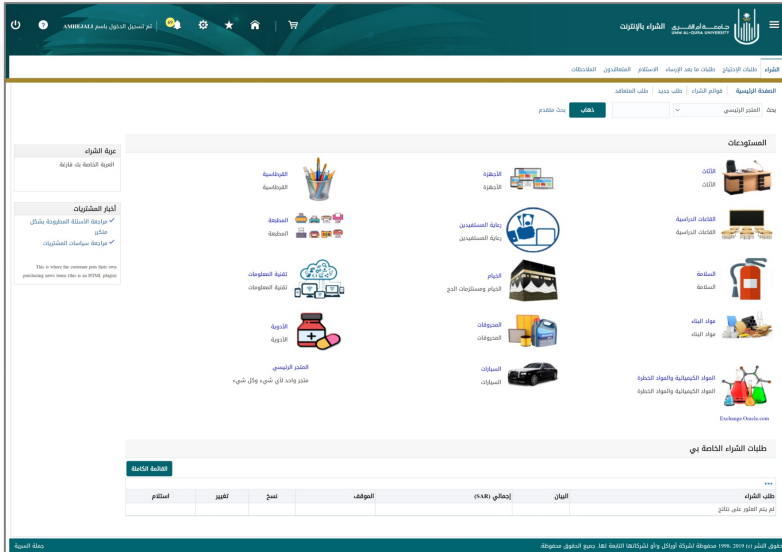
جامعة أم القرى UMM AL-QURA UNIVERSITY الشراء بالإنترنت

لقد تم تسجيل الدخول باسم AMBEJALI

الشراء طلبات الاحتياج طلبات ما بعد الإرساء الاستلام المتعاقدون الملاحظات

الصفحة الرئيسية | قوائم الشراء | طلب جديد | طلب التعاقد

بحث المتجر الرئيسي ذهاب بحث متقدم

المستودعات

الأثاث
الأثاث

الأجهزة
الأجهزة

القرطاسية
القرطاسية

القاعات الدراسية
القاعات الدراسية

رعاية المستفيدين
رعاية المستفيدين

المطبعة
المطبعة

السلامة
السلامة

الخيام
الخيام ومستلزمات الحج

تقنية المعلومات
تقنية المعلومات

مواد البناء
مواد البناء

المحروقات
المحروقات

الأدوية
الأدوية

المواد الكيميائية والمواد الخطرة
المواد الكيميائية والمواد الخطرة

Exchange.Oracle.com

السيارات
السيارات

المتجر الرئيسي
متجر واحد لأي شيء وكل شيء

عربة الشراء
العربة الخاصة بك فارغة

أخبار المشتريات
مراجعة الأسئلة المطروحة بشكل متكرر
مراجعة سياسات المشتريات

This is where the customer puts their own purchasing news items (this is an HTML plugin)

طلبات الشراء الخاصة بي

القائمة الكاملة

| طلب الشراء | البيان | إجمالي (SAR) | الموقف | نسخ | تغيير | استلام |
|---|---|---|---|---|---|---|
| لم يتم العثور على نتائج | | | | | | |

حقوق النشر (c) 1998، 2019 محفوظة لشركة أوراكل و/أو لشركائها التابعة لها. جميع الحقوق محفوظة.

جملة السرية